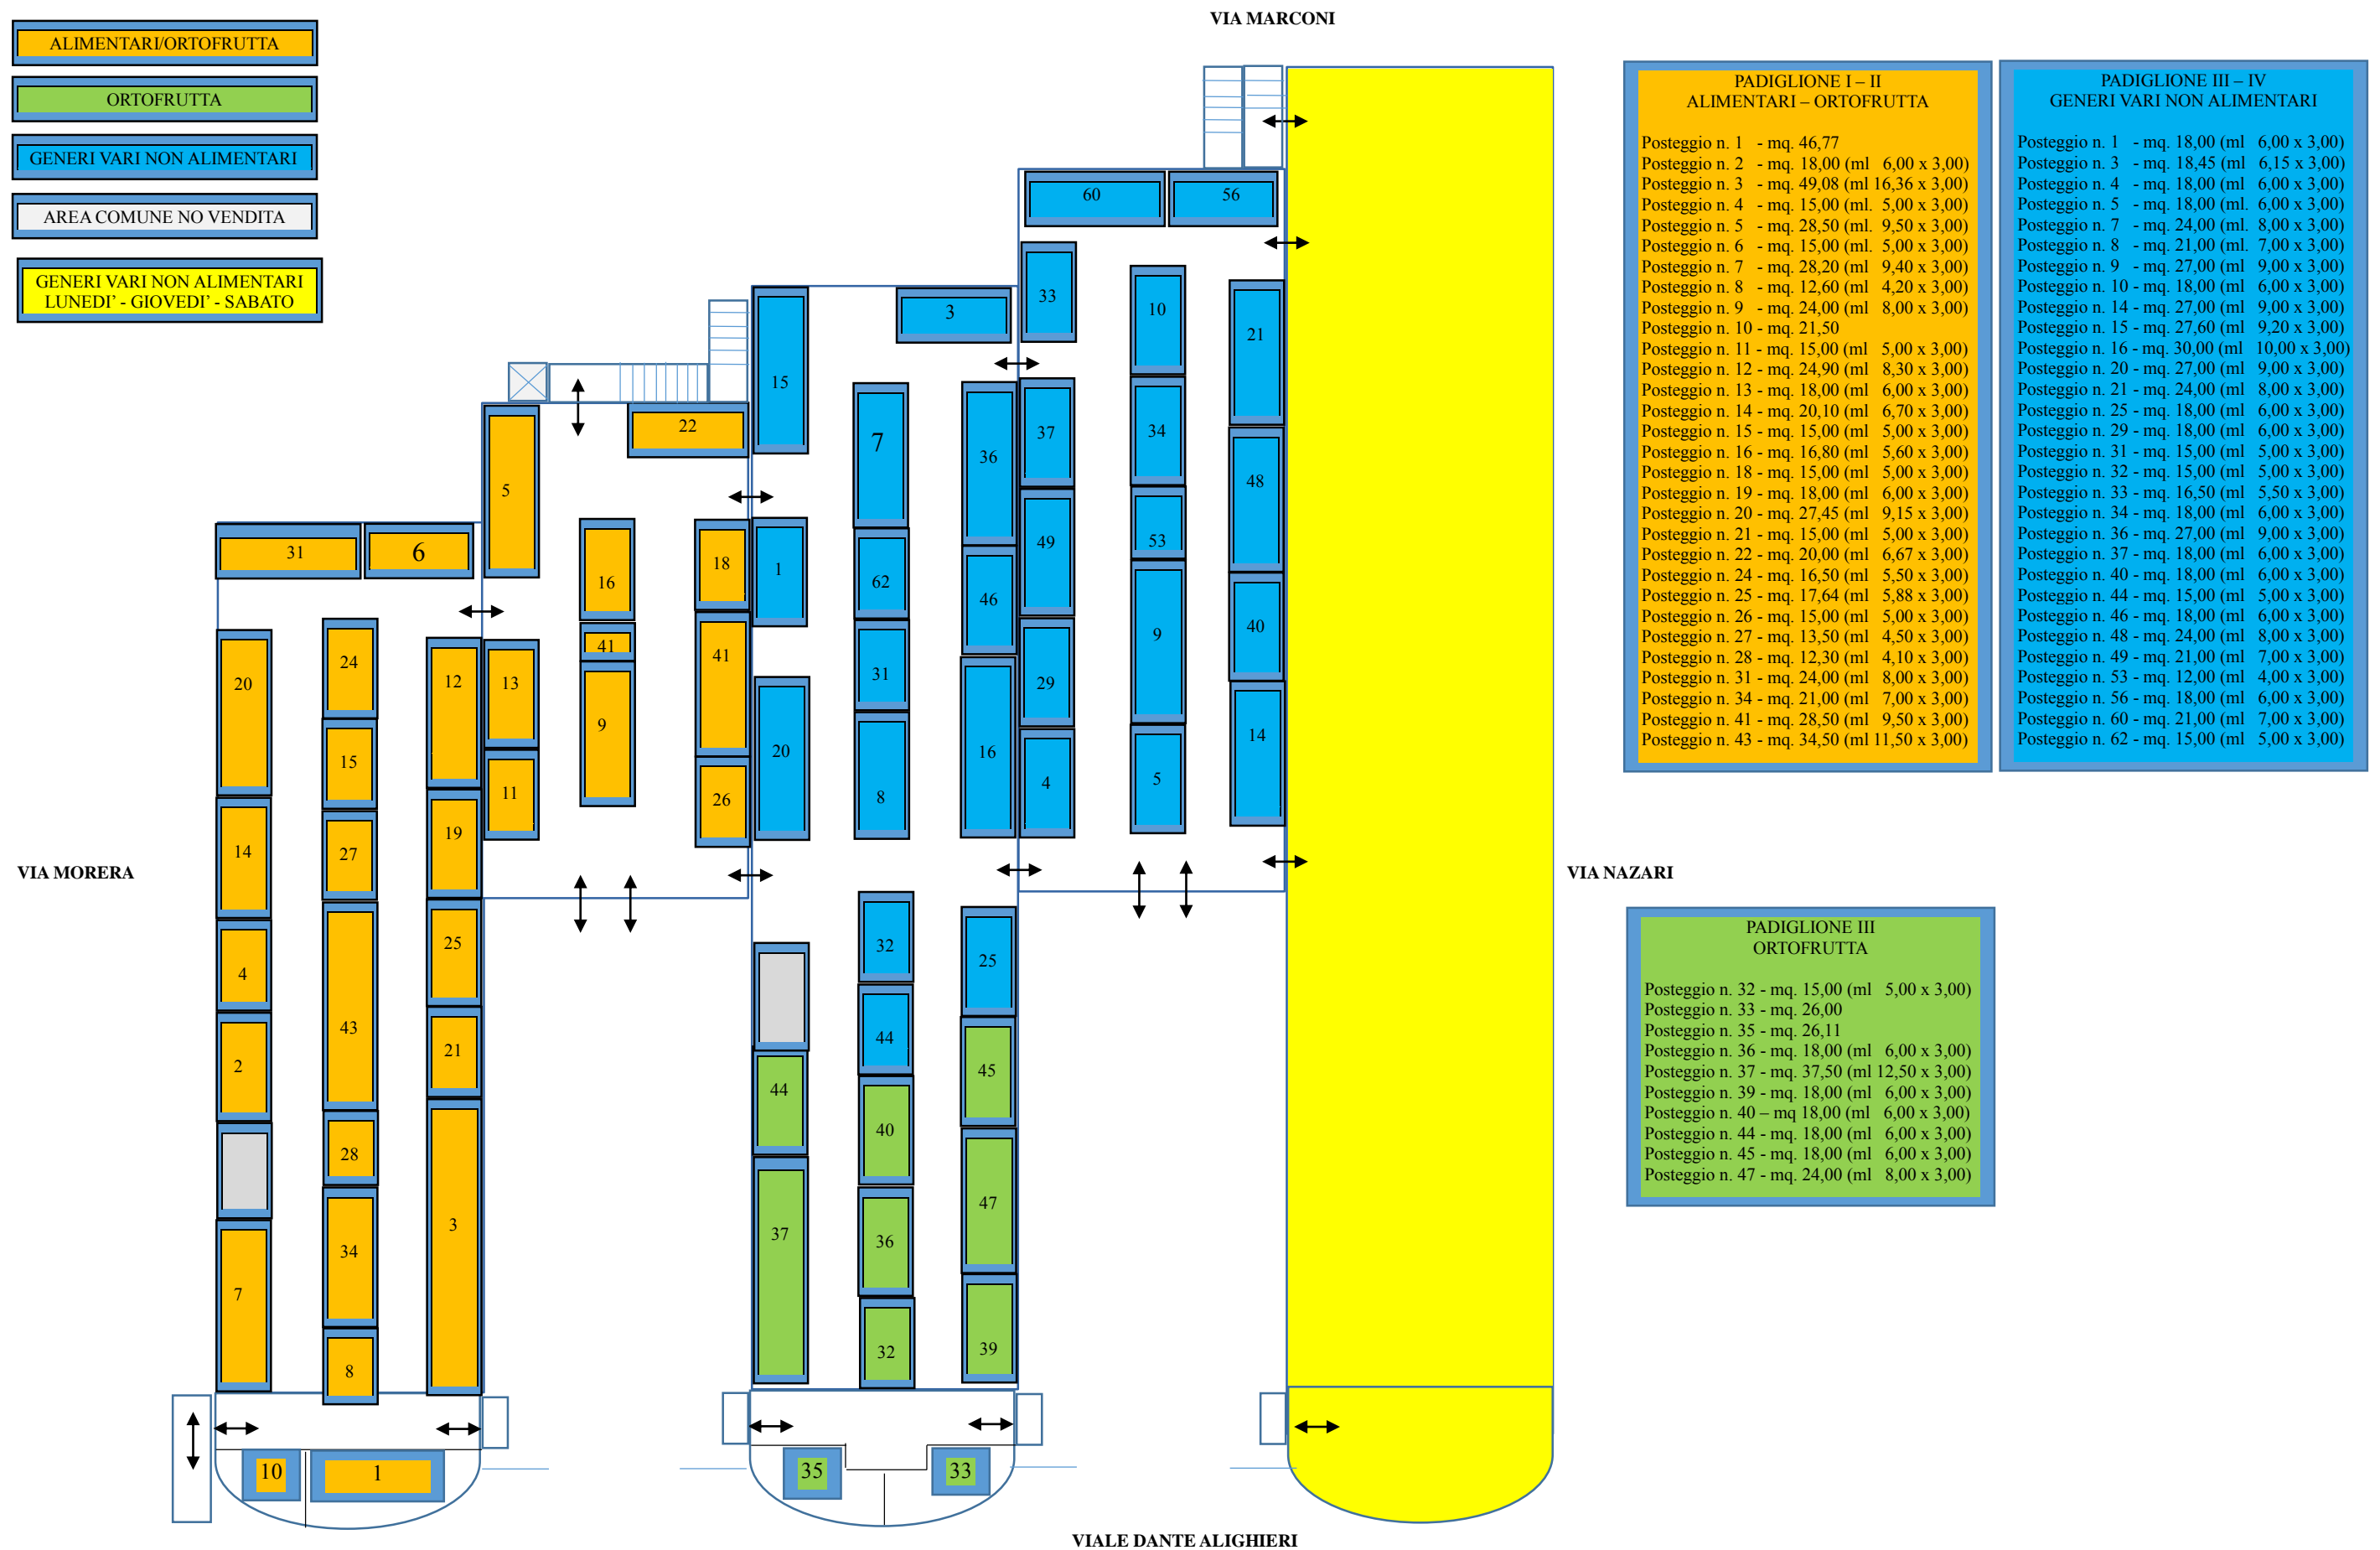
ALIMENTARI/ORTOFRUTTA

ORTOFRUTTA

GENERI VARI NON ALIMENTARI

AREA COMUNE NO VENDITA

GENERI VARI NON ALIMENTARI
LUNEDI' - GIOVEDI' - SABATO

VIA MARCONI

PADIGLIONE I – II
ALIMENTARI – ORTOFRUTTA

Posteggio n. 1 - mq. 46,77
Posteggio n. 2 - mq. 18,00 (ml 6,00 x 3,00)
Posteggio n. 3 - mq. 49,08 (ml 16,36 x 3,00)
Posteggio n. 4 - mq. 15,00 (ml. 5,00 x 3,00)
Posteggio n. 5 - mq. 28,50 (ml. 9,50 x 3,00)
Posteggio n. 6 - mq. 15,00 (ml. 5,00 x 3,00)
Posteggio n. 7 - mq. 28,20 (ml 9,40 x 3,00)
Posteggio n. 8 - mq. 12,60 (ml 4,20 x 3,00)
Posteggio n. 9 - mq. 24,00 (ml 8,00 x 3,00)
Posteggio n. 10 - mq. 21,50
Posteggio n. 11 - mq. 15,00 (ml 5,00 x 3,00)
Posteggio n. 12 - mq. 24,90 (ml 8,30 x 3,00)
Posteggio n. 13 - mq. 18,00 (ml 6,00 x 3,00)
Posteggio n. 14 - mq. 20,10 (ml 6,70 x 3,00)
Posteggio n. 15 - mq. 15,00 (ml 5,00 x 3,00)
Posteggio n. 16 - mq. 16,80 (ml 5,60 x 3,00)
Posteggio n. 18 - mq. 15,00 (ml 5,00 x 3,00)
Posteggio n. 19 - mq. 18,00 (ml 6,00 x 3,00)
Posteggio n. 20 - mq. 27,45 (ml 9,15 x 3,00)
Posteggio n. 21 - mq. 15,00 (ml 5,00 x 3,00)
Posteggio n. 22 - mq. 20,00 (ml 6,67 x 3,00)
Posteggio n. 24 - mq. 16,50 (ml 5,50 x 3,00)
Posteggio n. 25 - mq. 17,64 (ml 5,88 x 3,00)
Posteggio n. 26 - mq. 15,00 (ml 5,00 x 3,00)
Posteggio n. 27 - mq. 13,50 (ml 4,50 x 3,00)
Posteggio n. 28 - mq. 12,30 (ml 4,10 x 3,00)
Posteggio n. 31 - mq. 24,00 (ml 8,00 x 3,00)
Posteggio n. 34 - mq. 21,00 (ml 7,00 x 3,00)
Posteggio n. 41 - mq. 28,50 (ml 9,50 x 3,00)
Posteggio n. 43 - mq. 34,50 (ml 11,50 x 3,00)

PADIGLIONE III – IV
GENERI VARI NON ALIMENTARI

Posteggio n. 1 - mq. 18,00 (ml 6,00 x 3,00)
Posteggio n. 3 - mq. 18,45 (ml 6,15 x 3,00)
Posteggio n. 4 - mq. 18,00 (ml 6,00 x 3,00)
Posteggio n. 5 - mq. 18,00 (ml. 6,00 x 3,00)
Posteggio n. 7 - mq. 24,00 (ml. 8,00 x 3,00)
Posteggio n. 8 - mq. 21,00 (ml. 7,00 x 3,00)
Posteggio n. 9 - mq. 27,00 (ml 9,00 x 3,00)
Posteggio n. 10 - mq. 18,00 (ml 6,00 x 3,00)
Posteggio n. 14 - mq. 27,00 (ml 9,00 x 3,00)
Posteggio n. 15 - mq. 27,60 (ml 9,20 x 3,00)
Posteggio n. 16 - mq. 30,00 (ml 10,00 x 3,00)
Posteggio n. 20 - mq. 27,00 (ml 9,00 x 3,00)
Posteggio n. 21 - mq. 24,00 (ml 8,00 x 3,00)
Posteggio n. 25 - mq. 18,00 (ml 6,00 x 3,00)
Posteggio n. 29 - mq. 18,00 (ml 6,00 x 3,00)
Posteggio n. 31 - mq. 15,00 (ml 5,00 x 3,00)
Posteggio n. 32 - mq. 15,00 (ml 5,00 x 3,00)
Posteggio n. 33 - mq. 16,50 (ml 5,50 x 3,00)
Posteggio n. 34 - mq. 18,00 (ml 6,00 x 3,00)
Posteggio n. 36 - mq. 27,00 (ml 9,00 x 3,00)
Posteggio n. 37 - mq. 18,00 (ml 6,00 x 3,00)
Posteggio n. 40 - mq. 18,00 (ml 6,00 x 3,00)
Posteggio n. 44 - mq. 15,00 (ml 5,00 x 3,00)
Posteggio n. 46 - mq. 18,00 (ml 6,00 x 3,00)
Posteggio n. 48 - mq. 24,00 (ml 8,00 x 3,00)
Posteggio n. 49 - mq. 21,00 (ml 7,00 x 3,00)
Posteggio n. 53 - mq. 12,00 (ml 4,00 x 3,00)
Posteggio n. 56 - mq. 18,00 (ml 6,00 x 3,00)
Posteggio n. 60 - mq. 21,00 (ml 7,00 x 3,00)
Posteggio n. 62 - mq. 15,00 (ml 5,00 x 3,00)

60 56 3 33 10 21 15 22 7 36 37 34 48 5 31 6 16 18 1 62 46 49 53 41 9 40 24 20 12 13 41 9 31 29 15 11 20 16 14 27 19 26 8 4 5

VIA MORERA

VIA NAZARI

PADIGLIONE III
ORTOFRUTTA

Posteggio n. 32 - mq. 15,00 (ml 5,00 x 3,00)
Posteggio n. 33 - mq. 26,00
Posteggio n. 35 - mq. 26,11
Posteggio n. 36 - mq. 18,00 (ml 6,00 x 3,00)
Posteggio n. 37 - mq. 37,50 (ml 12,50 x 3,00)
Posteggio n. 39 - mq. 18,00 (ml 6,00 x 3,00)
Posteggio n. 40 – mq 18,00 (ml 6,00 x 3,00)
Posteggio n. 44 - mq. 18,00 (ml 6,00 x 3,00)
Posteggio n. 45 - mq. 18,00 (ml 6,00 x 3,00)
Posteggio n. 47 - mq. 24,00 (ml 8,00 x 3,00)

4 25 32 25 43 2 21 44 44 45 40 28 34 3 37 36 47 7 8 32 39 10 1 35 33

VIALE DANTE ALIGHIERI